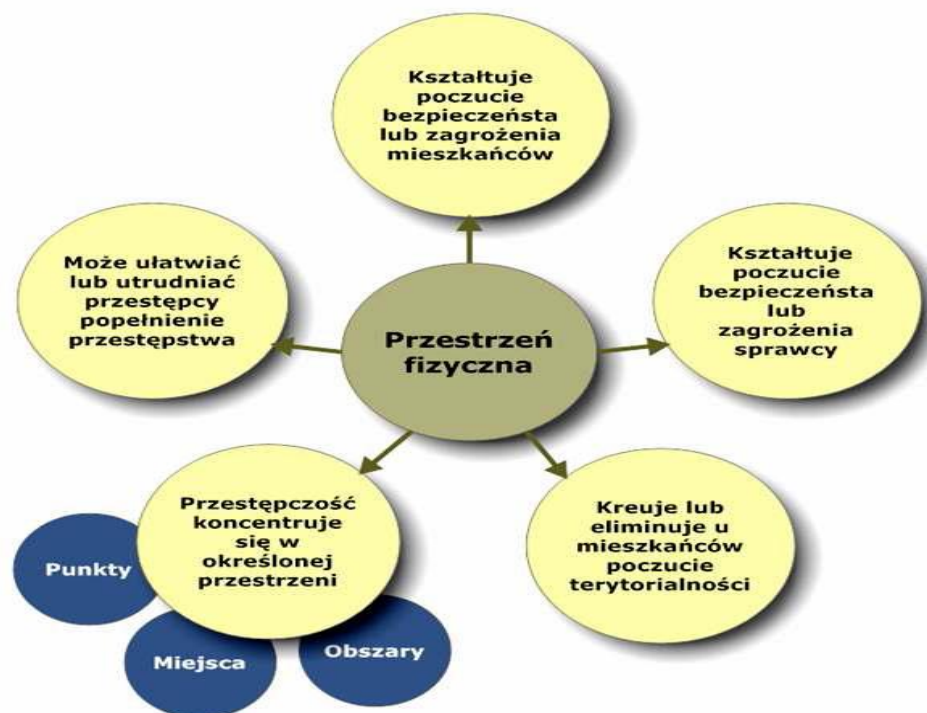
Kształtuje poczucie bezpieczeństa lub zagrożenia mieszkańców

Może ułatwiać lub utrudniać przestępcy popełnienie przestępstwa

Przestrzeń fizyczna

Kształtuje poczucie bezpieczeństa lub zagrożenia sprawcy

Przestępczość koncentruje się w określonej przestrzeni

Punkty

Miejsca

Obszary

Kreuje lub eliminuje u mieszkańców poczucie terytorialności